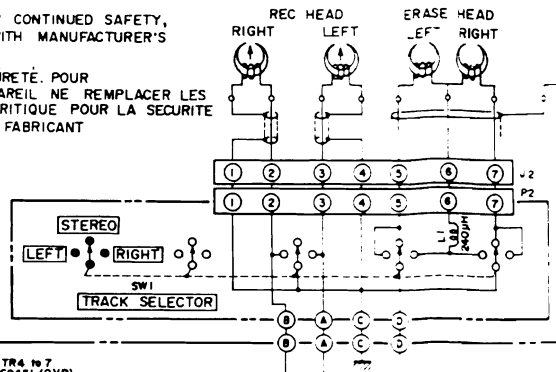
CONTINUED SAFETY, ITH MANUFACTURER'S

RETÉ. POUR AREIL NE REMPLACER LES RITIQUE POUR LA SECURITE FABRICANT

REC HEAD
RIGHT LEFT
ERASE HEAD
LEFT RIGHT

1 2 3 4 5 6 7 J2
1 2 3 4 5 6 7 P2

STEREO
LEFT RIGHT
SW1
TRACK SELECTOR

L1 240µH

B A C D
B A C D

TR4 to 7
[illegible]